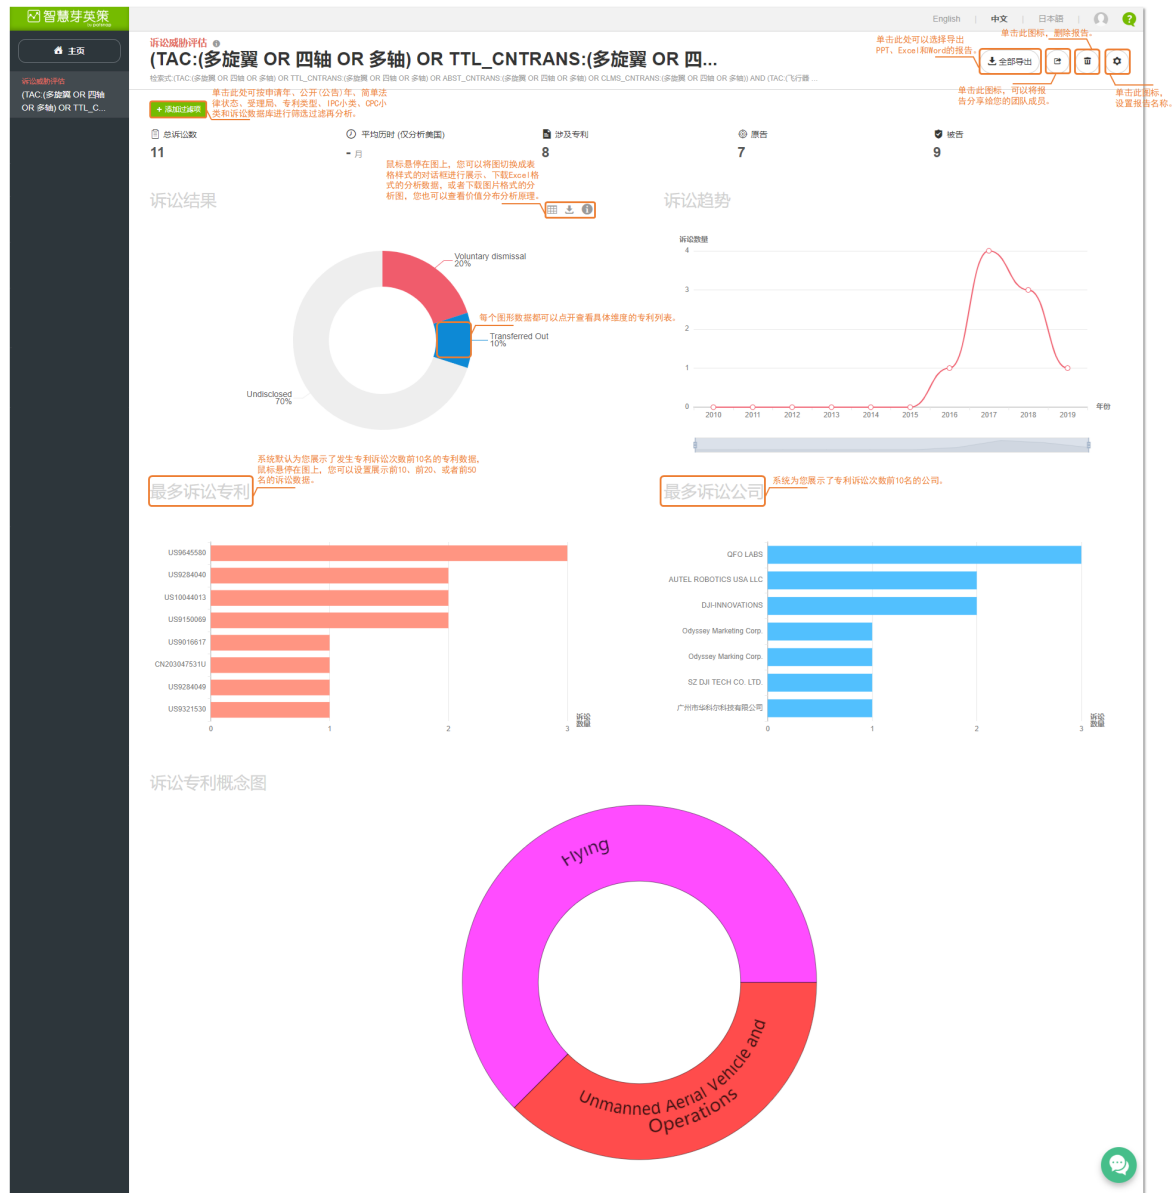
智慧芽英策
by patsnap

主页

诉讼威胁评估
(TAC:(多旋翼 OR 四轴 OR 多轴) OR TTL_C...

English | 中文 | 日本語

诉讼威胁评估
(TAC:(多旋翼 OR 四轴 OR 多轴) OR TTL_CNTRANS:(多旋翼 OR 四...
检索式:(TAC:(多旋翼 OR 四轴 OR 多轴) OR TTL_CNTRANS:(多旋翼 OR 四轴 OR 多轴) OR ABST_CNTRANS:(多旋翼 OR 四轴 OR 多轴) OR CLMS_CNTRANS:(多旋翼 OR 四轴 OR 多轴)) AND (TAC:(飞行器 ...

单击此处可以选择导出PPT、Excel和Word的报告。
单击此图标，删除报告。
全部导出
单击此图标，可以将报告分享给您的团队成员。
单击此图标，设置报告名称。

+ 添加过滤项
单击此处可按申请年、公开(公告)年、简单法律状态、受理局、专利类型、IPC小类、CPC小类和诉讼数据库进行筛选过滤再分析。

总诉讼数
11
平均历时 (仅分析美国)
- 月
涉及专利
8
原告
7
被告
9

诉讼结果
鼠标悬停在图上，您可以将图切换成表格样式的对话框进行展示、下载Excel格式的分析数据，或者下载图片格式的分析图。您也可以查看价值分布分析原理。

Voluntary dismissal
20%
每个图形数据都可以点开查看具体维度的专利列表。
Transferred Out
10%
Undisclosed
70%

诉讼趋势
诉讼数量
4
3
2
1
0
2010 2011 2012 2013 2014 2015 2016 2017 2018 2019
年份

系统默认为您展示了发生专利诉讼次数前10名的专利数据。鼠标悬停在图上，您可以设置展示前10、前20、或者前50的诉讼数据。
最多诉讼专利
US9645580
US9284040
US10044013
US9150069
US9016617
CN203047531U
US9284049
US9321530
0 1 2 3
诉讼数量

最多诉讼公司
系统为您展示了专利诉讼次数前10名的公司。
QFO LABS
AUTEL ROBOTICS USA LLC
DJI-INNOVATIONS
Odyssey Marketing Corp.
Odyssey Marking Corp.
SZ DJI TECH CO. LTD.
广州市华科尔科技有限公司
0 1 2 3
诉讼数量

诉讼专利概念图
Flying
Unmanned Aerial Vehicle and Operations